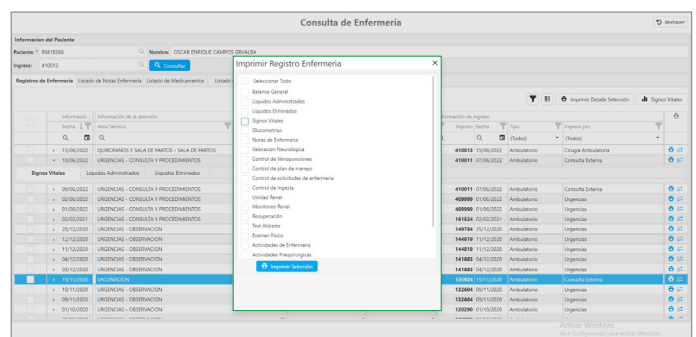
Consulta de Enfermería

deshacer

Informacion del Paciente

Paciente: 60418266 Nombre: OSCAR ENRIQUE CAMPOS GRIJALBA

Ingreso: 410013 Consultar

Registros de Enfermería | Listado de Notas Enfermería | Listado de Medicamentos | Listado

Imprimir Registro Enfermeria

- Seleccionar Todo
- Balance General
- Liquidos Administrados
- Liquidos Eliminados
- Signos Vitales
- Glucometrias
- Notas de Enfermeria
- Valoracion Neurologica
- Control de Venopunciones
- Control de plan de manejo
- Control de solicitudes de enfermeria
- Control de Ingesta
- Unidad Renal
- Monitoreo Renal
- Recuperación
- Test Aldrette
- Examen Físico
- Actividades de Enfermeria
- Actividades Prequirurgicas

Imprimir Selección

Imprimir Detalle Selección | Signos Vitales

| Informació... Fecha | Información de la atención Area Servicio | Información de ingreso: Ingreso | Fecha | Tipo | Ingreso por |
|---|---|---|---|---|---|
| 15/06/2022 | QUIROFANOS Y SALA DE PARTOS - SALA DE PARTOS | 410013 | 15/06/2022 | Ambulatorio | Cirugia Ambulatoria |
| 10/06/2022 | URGENCIAS - CONSULTA Y PROCEDIMIENTOS | 410011 | 07/06/2022 | Ambulatorio | Consulta Externa |

Signos Vitales | Liquidos Administrados | Liquidos Eliminados

| Fecha | Area Servicio | Ingreso | Fecha | Tipo | Ingreso por |
|---|---|---|---|---|---|
| 09/06/2022 | URGENCIAS - CONSULTA Y PROCEDIMIENTOS | 410011 | 07/06/2022 | Ambulatorio | Consulta Externa |
| 02/06/2022 | URGENCIAS - CONSULTA Y PROCEDIMIENTOS | 409999 | 01/06/2022 | Ambulatorio | Urgencias |
| 01/06/2022 | URGENCIAS - CONSULTA Y PROCEDIMIENTOS | 409999 | 01/06/2022 | Ambulatorio | Urgencias |
| 02/02/2021 | URGENCIAS - CONSULTA Y PROCEDIMIENTOS | 161524 | 02/02/2021 | Ambulatorio | Urgencias |
| 25/12/2020 | URGENCIAS - OBSERVACION | 149784 | 25/12/2020 | Ambulatorio | Urgencias |
| 12/12/2020 | URGENCIAS - OBSERVACION | 144819 | 11/12/2020 | Ambulatorio | Urgencias |
| 11/12/2020 | URGENCIAS - OBSERVACION | 144819 | 11/12/2020 | Ambulatorio | Urgencias |
| 04/12/2020 | URGENCIAS - OBSERVACION | 141883 | 04/12/2020 | Ambulatorio | Urgencias |
| 03/12/2020 | URGENCIAS - OBSERVACION | 141883 | 04/12/2020 | Ambulatorio | Urgencias |
| 19/11/2020 | VACUNACION | 135924 | 19/11/2020 | Ambulatorio | Consulta Externa |
| 10/11/2020 | URGENCIAS - CONSULTA Y PROCEDIMIENTOS | 132604 | 09/11/2020 | Ambulatorio | Urgencias |
| 09/11/2020 | URGENCIAS - CONSULTA Y PROCEDIMIENTOS | 132604 | 09/11/2020 | Ambulatorio | Urgencias |
| 01/10/2020 | URGENCIAS - CONSULTA Y PROCEDIMIENTOS | 120290 | 01/10/2020 | Ambulatorio | Urgencias |

Activar Windows
Ve a Configuración para activar Windows.